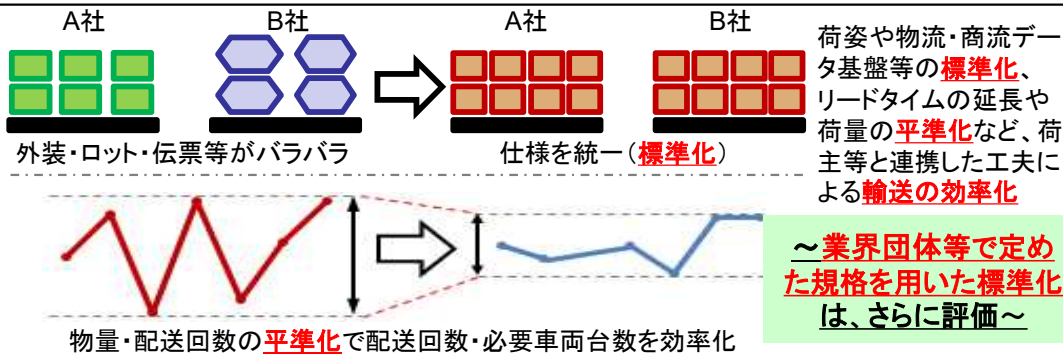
A社

B社

外装・ロット・伝票等がバラバラ

A社

B社

仕様を統一（標準化）

荷姿や物流・商流データ基盤等の標準化、リードタイムの延長や荷量の平準化など、荷主等と連携した工夫による輸送の効率化

物量・配送回数の平準化で配送回数・必要車両台数を効率化

～業界団体等で定めた規格を用いた標準化は、さらに評価～